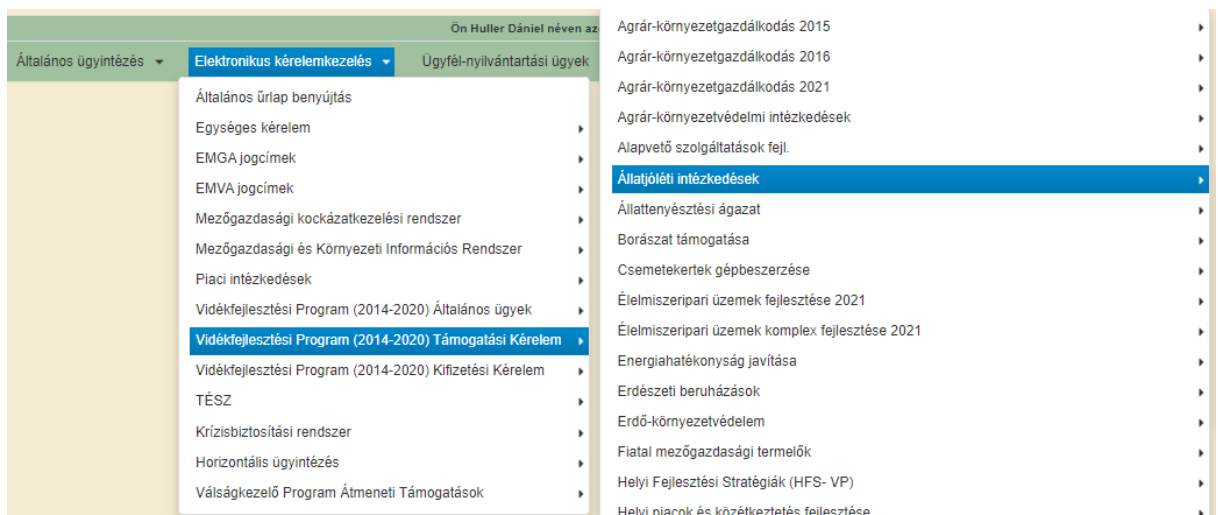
Ön Huller Dániel néven az

Általános ügyintézés
Elektronikus kérelemkezelés
Ügyfél-nyilvántartási ügyek

Általános űrlap benyújtás
Egységes kérelem
EMGA jogcímek
EMVA jogcímek
Mezőgazdasági kockázatkezelési rendszer
Mezőgazdasági és Környezeti Információs Rendszer
Piaci intézkedések
Vidékfejlesztési Program (2014-2020) Általános ügyek
Vidékfejlesztési Program (2014-2020) Támogatási Kérelem
Vidékfejlesztési Program (2014-2020) Kifizetési Kérelem
TÉSZ
Krízisbiztosítási rendszer
Horizontális ügyintézés
Válságkezelő Program Átmeneti Támogatások

Agrár-környezetgazdálkodás 2015
Agrár-környezetgazdálkodás 2016
Agrár-környezetgazdálkodás 2021
Agrár-környezetvédelmi intézkedések
Alapvető szolgáltatások fejl.
Állatjóléti intézkedések
Állattenyésztési ágazat
Borászat támogatása
Csemetekertek gépbeszerzése
Élelmiszeripari üzemek fejlesztése 2021
Élelmiszeripari üzemek komplex fejlesztése 2021
Energiahatékonyság javítása
Erdészeti beruházások
Erdő-környezetvédelem
Fiatal mezőgazdasági termelők
Helyi Fejlesztési Stratégiák (HFS- VP)
Helyi piacok és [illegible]